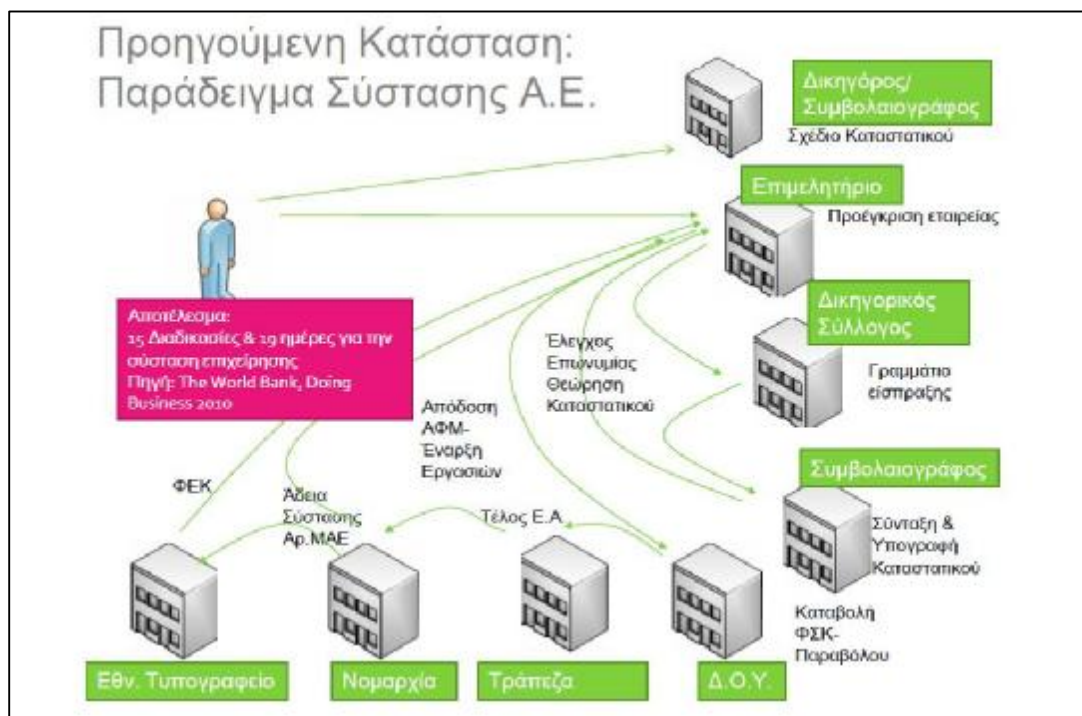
Προηγούμενη Κατάσταση:
Παράδειγμα Σύστασης Α.Ε.

Δικηγόρος/
Συμβολαιογράφος

Σχέδιο Καταστατικού

Επιμελητήριο

Προέγκριση εταιρείας

Δικηγορικός
Σύλλογος

Γραμμάτιο
είσπραξης

Αποτέλεσμα:
15 Διαδικασίες & 19 ημέρες για την σύσταση επιχείρησης
Πηγή: The World Bank, Doing Business 2010

Έλεγχος
Επωνυμίας
Θεώρηση
Καταστατικού

Απόδοση
ΑΦΜ-
Έναρξη
Εργασιών

Συμβολαιογράφος

Σύνταξη &
Υπογραφή
Καταστατικού

ΦΕΚ

Άδεια
Σύστασης
Αρ.ΜΑΕ

Τέλος Ε.Α

Καταβολή
ΦΣΚ-
Παραβόλου

Εθν. Τυπογραφείο

Νομαρχία

Τράπεζα

Δ.Ο.Υ.